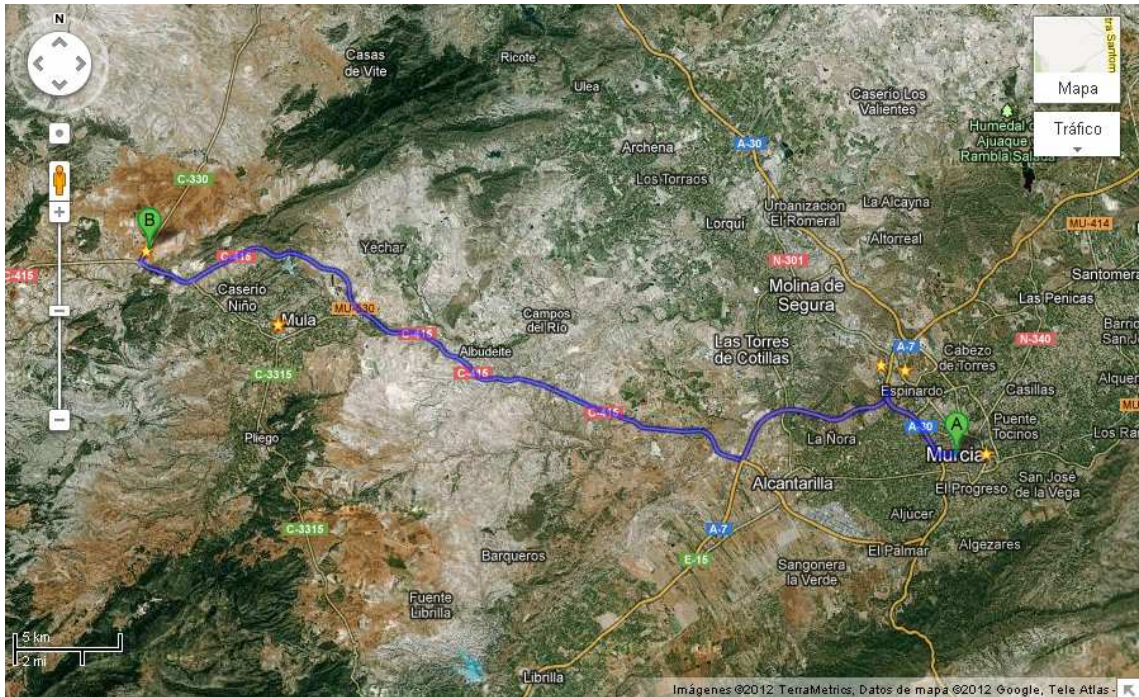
N

Mapa

Tráfico

Casas de Vite

Ricote

Ulea

Caserío Los Valientes

Humedal del Ajauque y Rambla Salada

Archena

A-30

Los Torraos

C-330

Lorquí

Urbanización El Romeral

La Alcayna

MU-414

B

Yechar

Altorreal

C-415

C-415

N-301

Santomera

Caserío Niño

Mula

MU-530

Campos del Río

Molina de Segura

Las Penicas

C-415

Las Torres de Cotillas

A-7

Cabezo de Torres

N-340

Albudeite

C-3315

C-415

Espinardo

Casillas

C-415

A

Puente Tocinos

Pliego

La Ñora

A-30

Murcia

Alcantarilla

El Progreso

San José de la Vega

C-3315

A-7

Aljúcer

E-15

El Palmar

Algezares

Barqueros

Sangonera la Verde

Fuente Librilla

Librilla

5 km

2 mi

Imágenes ©2012 TerraMetrics, Datos de mapa ©2012 Google, Tele Atlas